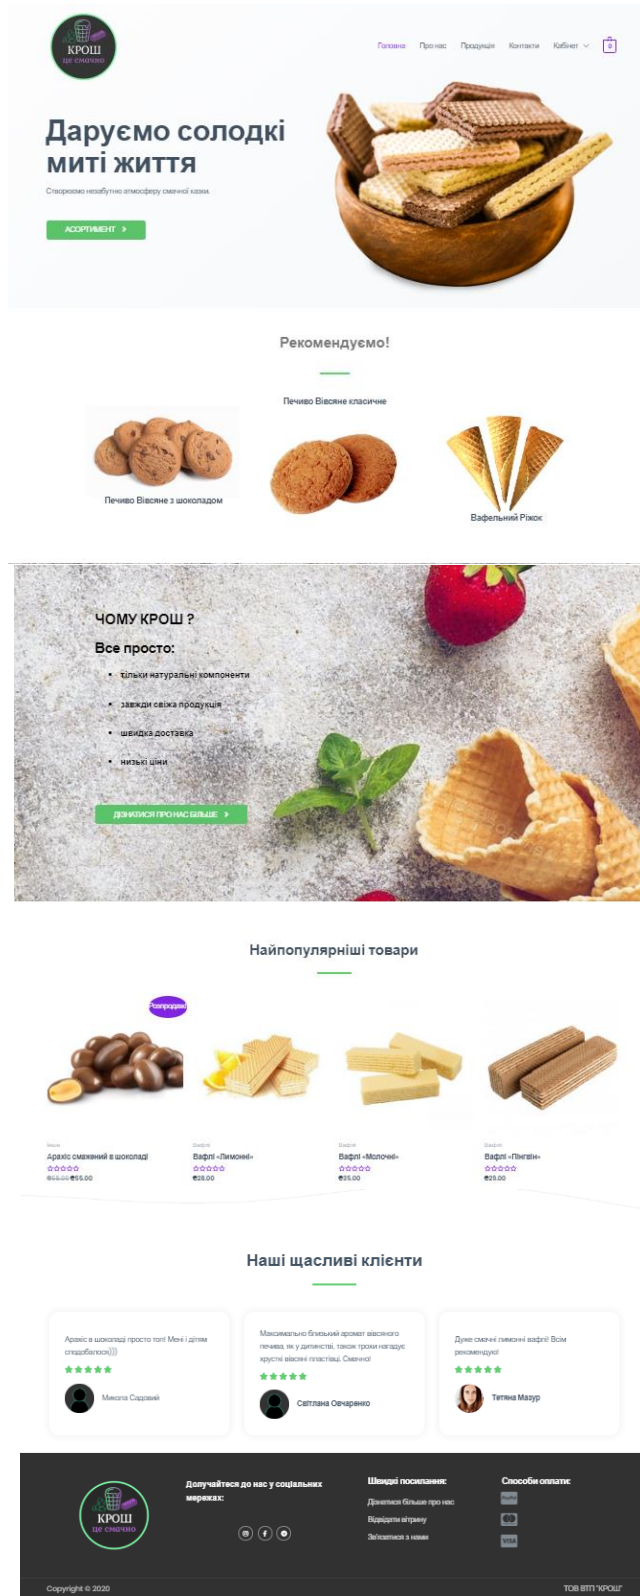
КРОШ
це смачно

Головна Про нас Продукція Контакти Кабінет 0

Даруємо солодкі миті життя

Створюємо незабутню атмосферу смачної казки

АСОРТИМЕНТ

Рекомендуємо!

Печиво Вівсяне з шоколадом

Печиво Вівсяне класичне

Вафельний Ріжок

ЧОМУ КРОШ ?

Все просто:

- тільки натуральні компоненти
- завжди свіжа продукція
- швидка доставка
- низькі ціни

ДІЗНАТИСЯ ПРО НАС БІЛЬШЕ

Найпопулярніші товари

Розпродаж!

Чеклі
Арахіс смажений в шоколаді
₴55.00 ₴55.00

Вафлі
Вафлі «Лимонні»
₴28.00

Вафлі
Вафлі «Молочні»
₴35.00

Вафлі
Вафлі «Пінгвін»
₴25.00

Наші щасливі клієнти

Арахіс в шоколаді просто топ! Мені і дітям сподобалося)))
Микола Садовий

Максимально близький аромат вівсяного печива, як у дитинстві, також трохи нагадує хрусткі вівсяні пластівці. Смачно!
Світлана Овчаренко

Дуже смачні лимонні вафлі! Всім рекомендую!
Тетяна Мазур

КРОШ
це смачно

Долучайтеся до нас у соціальних мережах:

Швидкі посилання:
Дізнатися більше про нас
Відвідати вітрину
Зв'язатися з нами

Способи оплати:
PayPal
VISA

Copyright © 2020

ТОВ ВТП "КРОШ"